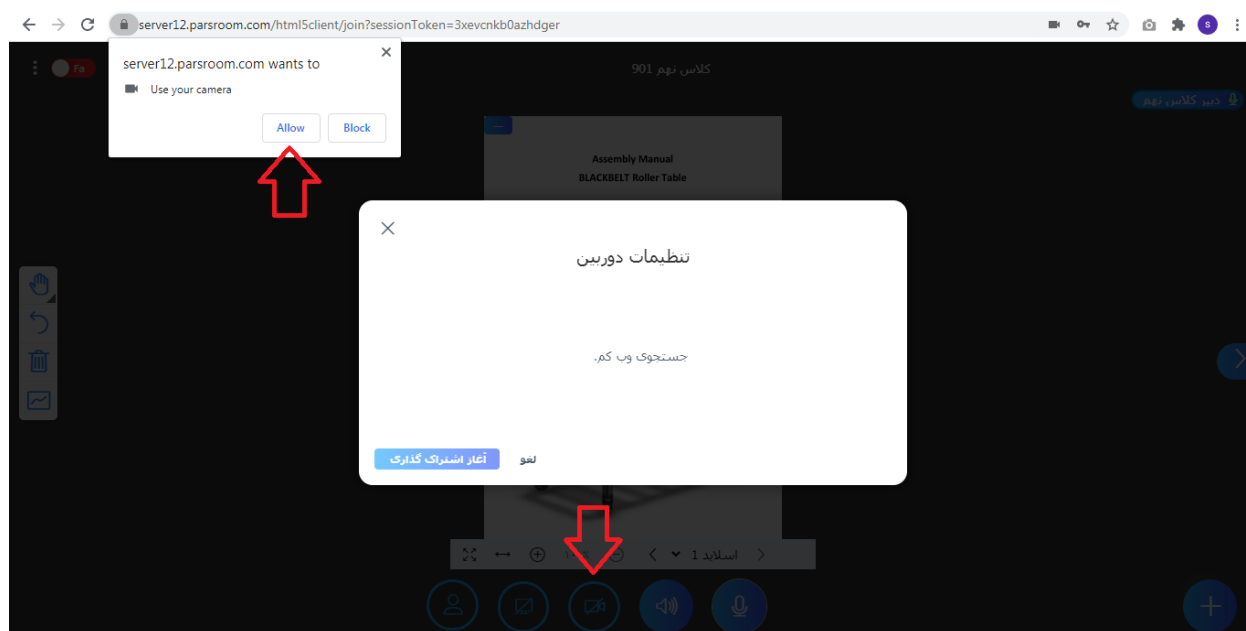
server12.parsroom.com/html5client/join?sessionToken=3xevcnkb0azhdger

server12.parsroom.com wants to

Use your camera

Allow Block

Fa

کلاس نهم 901

دبیر کلاس نهم

Assembly Manual
BLACKBELT Roller Table

تنظیمات دوربین

جستجوی وب کم.

آغاز اشتراک گذاری

لغو

اسلاید 1